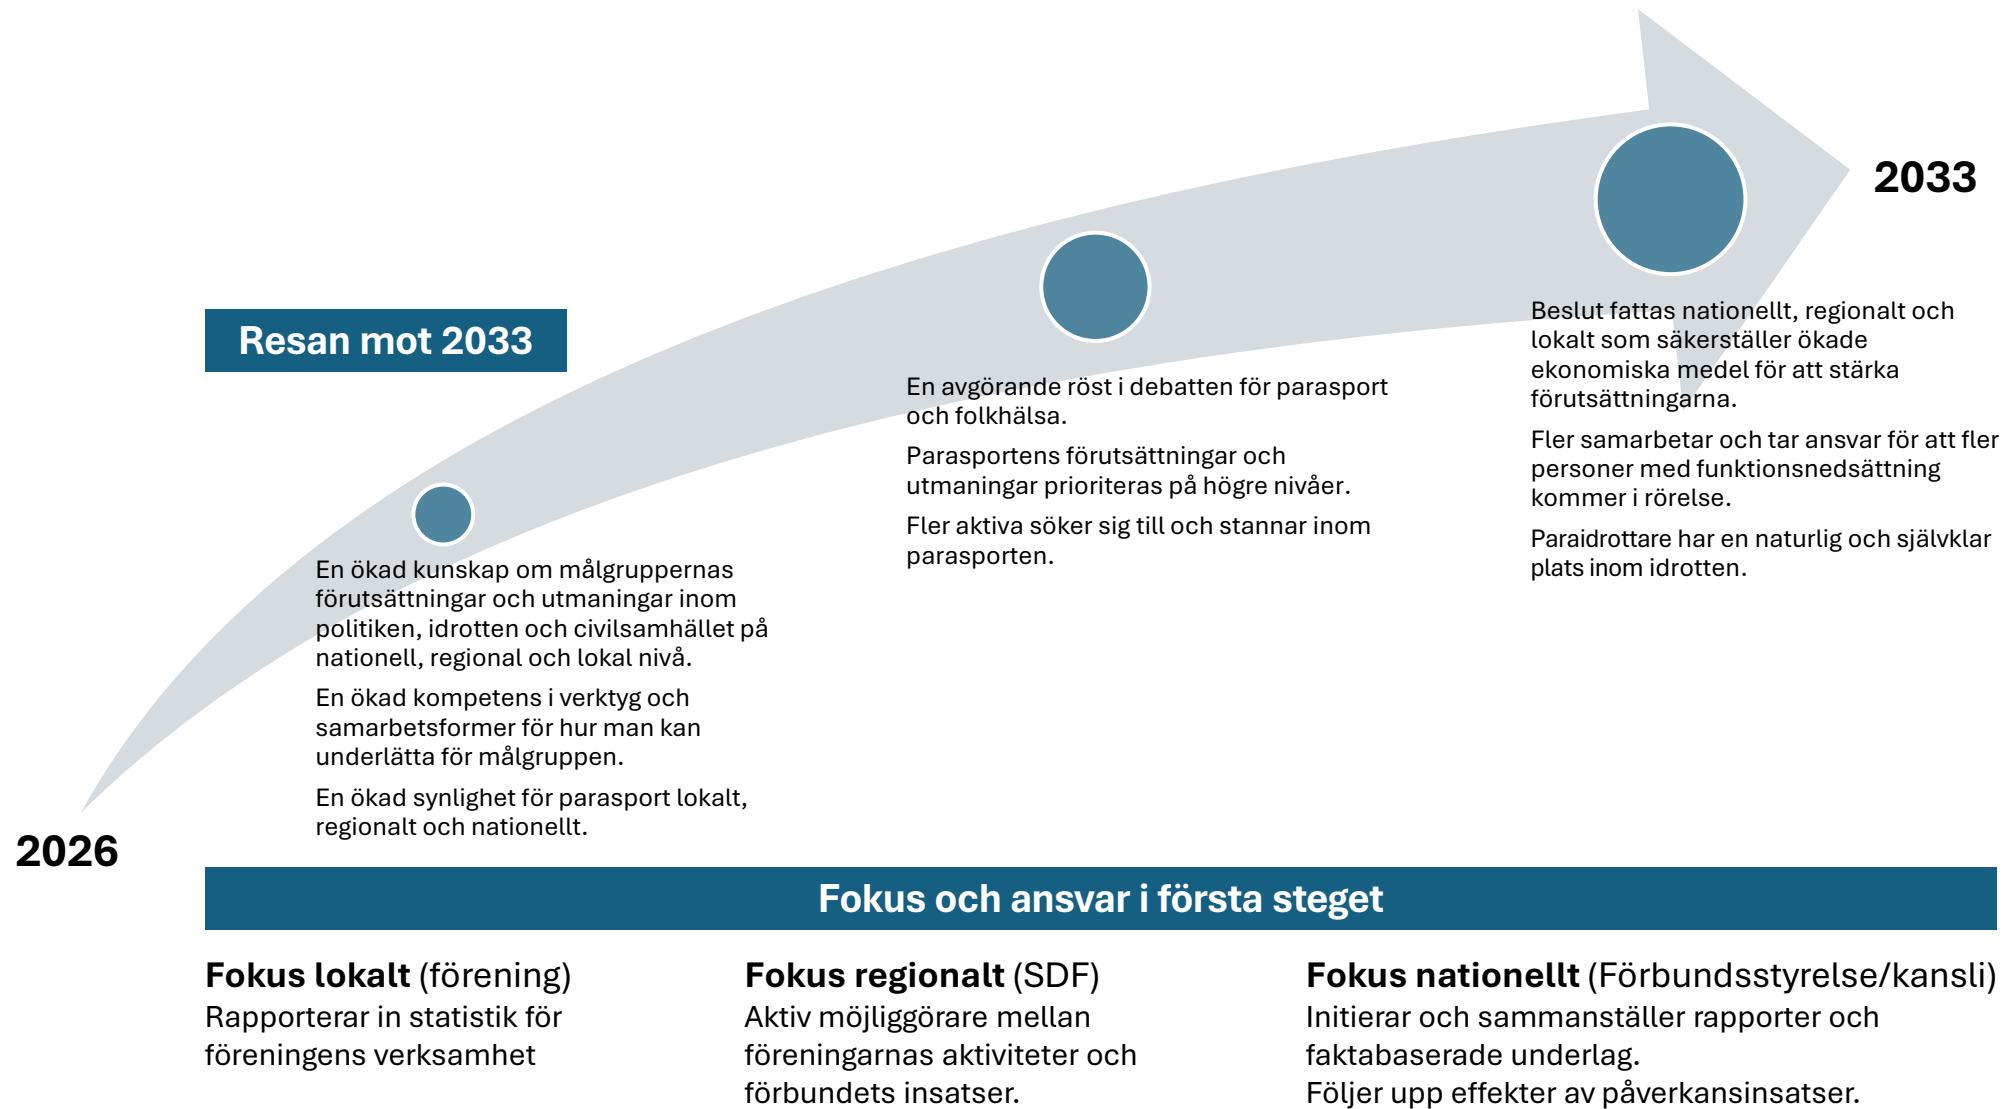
Resan mot 2033

2033

2026

En ökad kunskap om målgruppernas förutsättningar och utmaningar inom politiken, idrotten och civilsamhället på nationell, regional och lokal nivå.

En ökad kompetens i verktyg och samarbetsformer för hur man kan underlätta för målgruppen.

En ökad synlighet för parasport lokalt, regionalt och nationellt.

En avgörande röst i debatten för parasport och folkhälsa.

Parasportens förutsättningar och utmaningar prioriteras på högre nivåer.

Fler aktiva söker sig till och stannar inom parasporten.

Beslut fattas nationellt, regionalt och lokalt som säkerställer ökade ekonomiska medel för att stärka förutsättningarna.

Fler samarbetar och tar ansvar för att fler personer med funktionsnedsättning kommer i rörelse.

Paraidrottare har en naturlig och självklar plats inom idrotten.

Fokus och ansvar i första steget

**Fokus lokalt** (förening)
Rapporterar in statistik för föreningens verksamhet

**Fokus regionalt** (SDF)
Aktiv möjliggörare mellan föreningarnas aktiviteter och förbundets insatser.

**Fokus nationellt** (Förbundsstyrelse/kansli)
Initierar och sammanställer rapporter och faktabaserade underlag.
Följer upp effekter av påverkansinsatser.